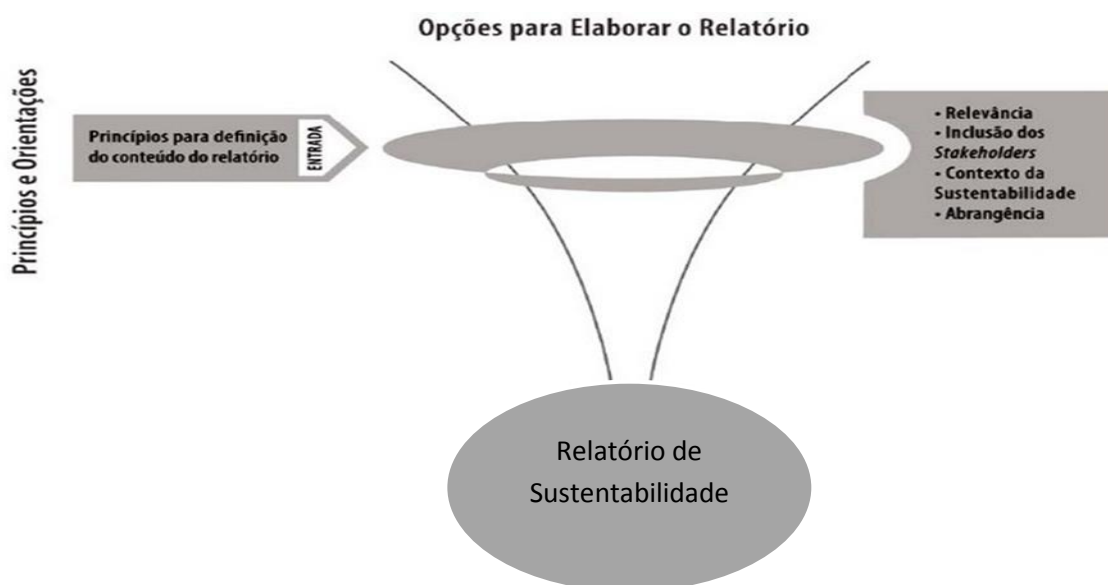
Opções para Elaborar o Relatório

Princípios e Orientações

Princípios para definição do conteúdo do relatório

ENTRADA

• Relevância
• Inclusão dos *Stakeholders*
• Contexto da Sustentabilidade
• Abrangência

Relatório de Sustentabilidade